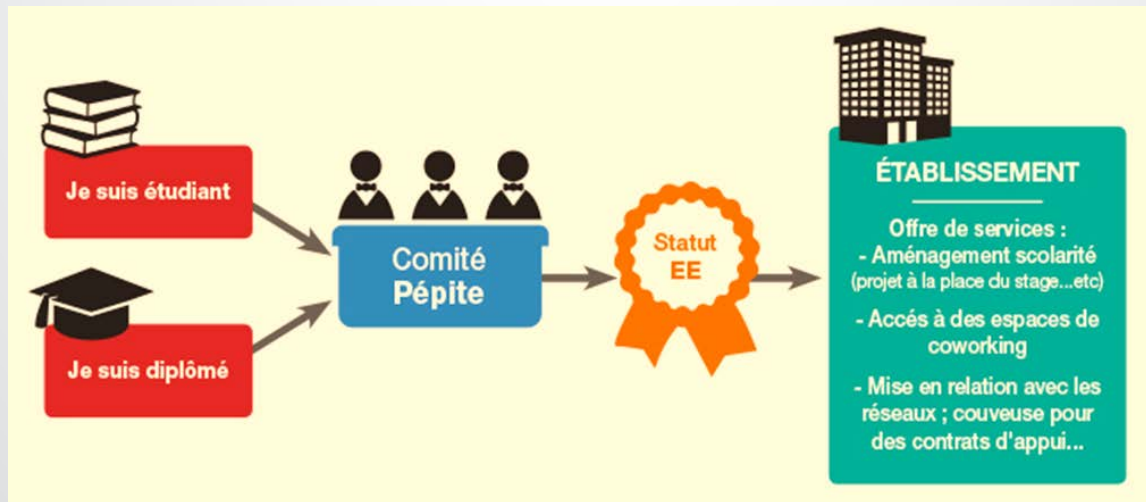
Je suis étudiant

Je suis diplômé

Comité Pépite

Statut EE

ÉTABLISSEMENT

Offre de services :
- Aménagement scolarité (projet à la place du stage...etc)
- Accés à des espaces de coworking
- Mise en relation avec les réseaux ; couveuse pour des contrats d'appui...